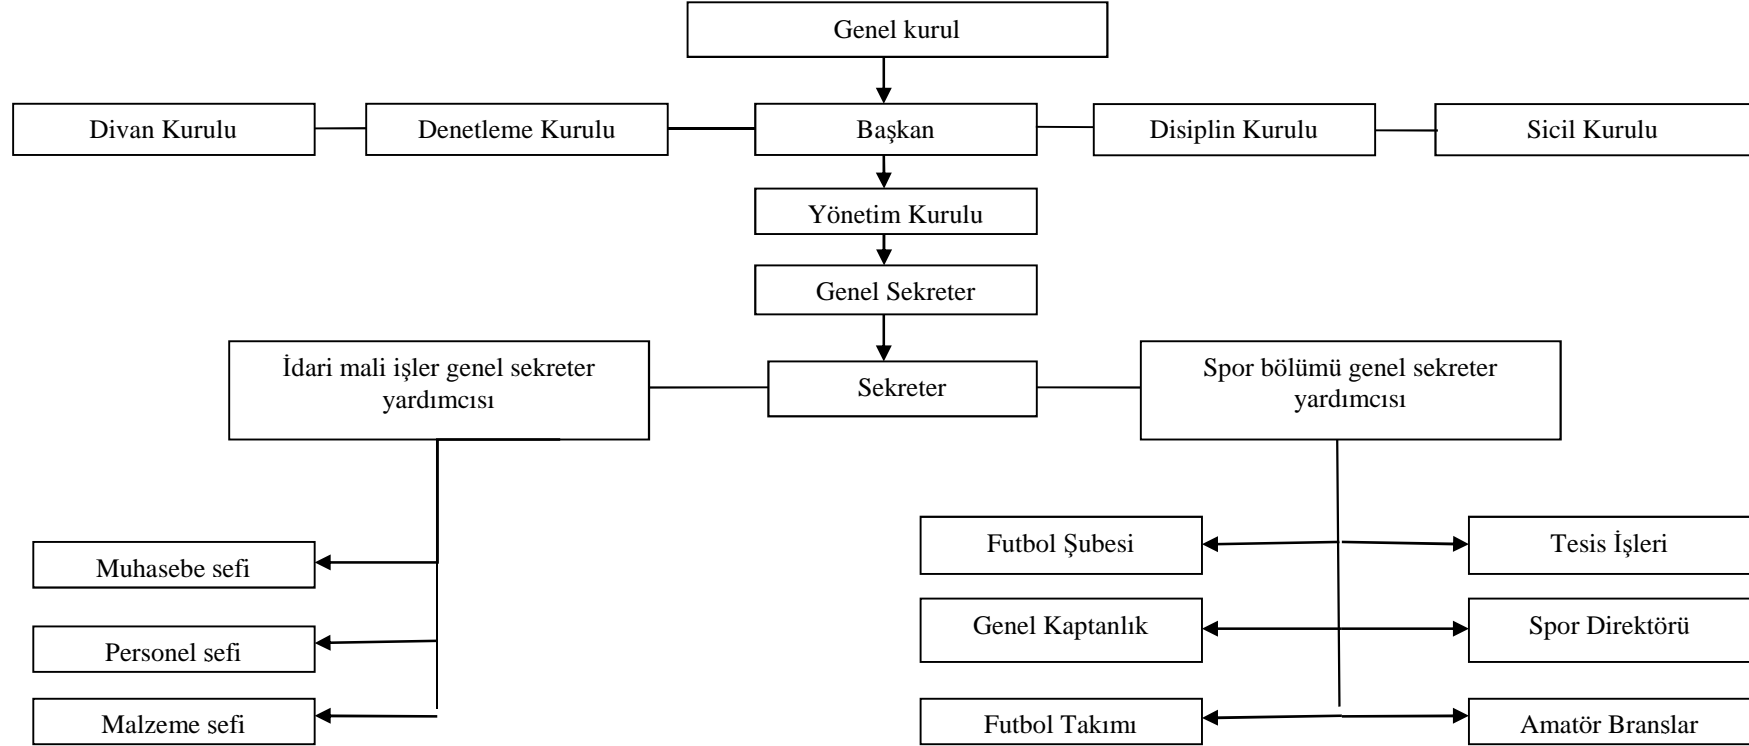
Genel kurul

Divan Kurulu

Denetleme Kurulu

Başkan

Disiplin Kurulu

Sicil Kurulu

Yönetim Kurulu

Genel Sekreter

İdari mali işler genel sekreter yardımcısı

Sekreter

Spor bölümü genel sekreter yardımcısı

Muhasebe sefi

Personel sefi

Malzeme sefi

Futbol Şubesi

Tesis İşleri

Genel Kaptanlık

Spor Direktörü

Futbol Takımı

Amatör Branslar